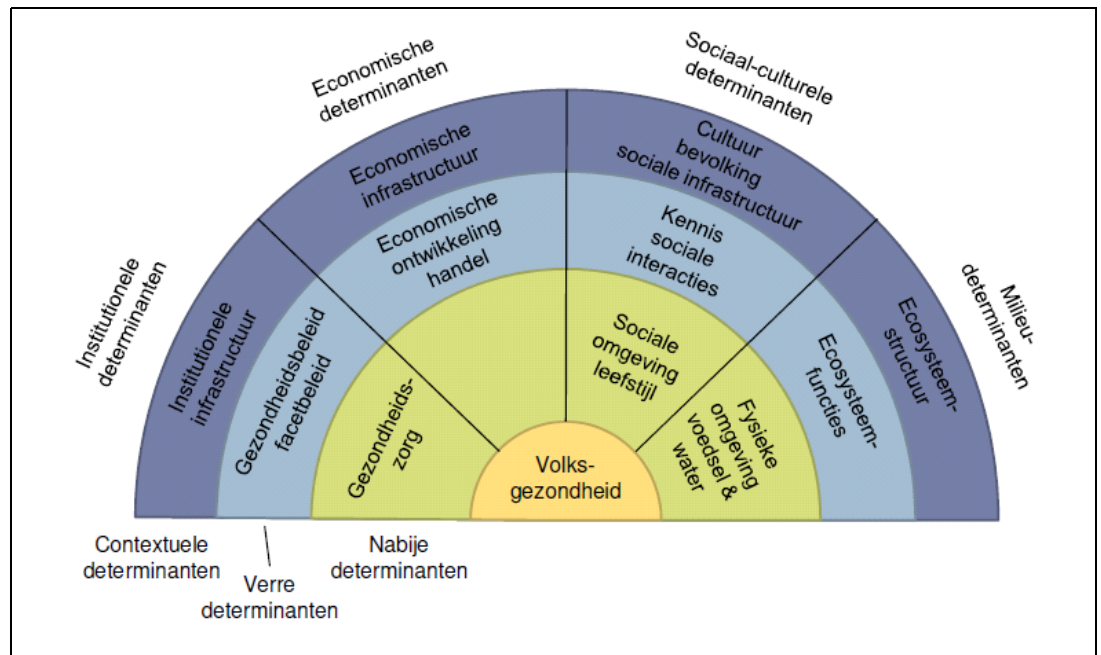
Economische determinanten

Sociaal-culturele determinanten

Institutionele determinanten

Milieu-determinanten

Economische infrastructuur

Cultuur bevolking sociale infrastructuur

Economische ontwikkeling handel

Kennis sociale interacties

Institutionele infrastructuur

Gezondheidsbeleid facetbeleid

Sociale omgeving leefstijl

Ecosysteem-structuur

Ecosysteem-functies

Gezondheids-zorg

Fysieke omgeving voedsel & water

Volks-gezondheid

Contextuele determinanten

Verre determinanten

Nabije determinanten